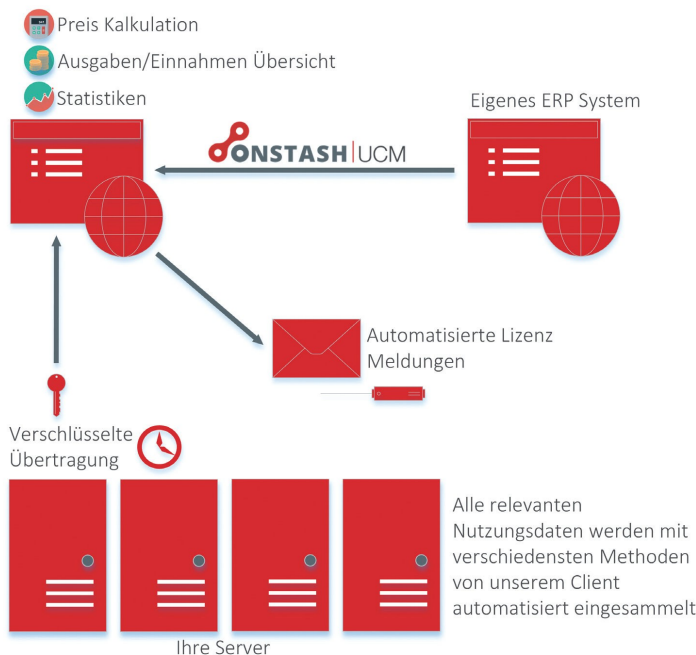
Preis Kalkulation

Ausgaben/Einnahmen Übersicht

Statistiken

Eigenes ERP System

ONSTASH | UCM

Automatisierte Lizenz Meldungen

Verschlüsselte Übertragung

Alle relevanten Nutzungsdaten werden mit verschiedensten Methoden von unserem Client automatisiert eingesammelt

Ihre Server